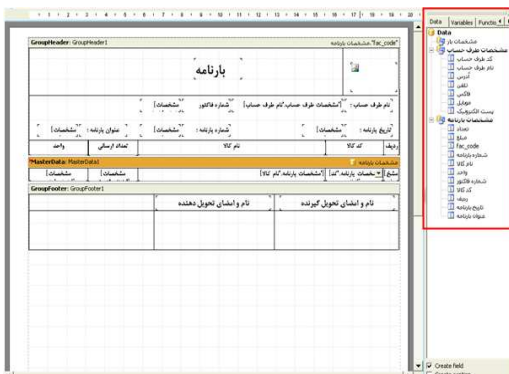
GroupHeader: GroupHeader1

"fac_code".مشخصات بارنامه

بارنامه

نام طرف حساب : [مشخصات طرف حساب.نام طرف حساب] شماره فاکتور [مشخصات]

تاریخ بارنامه : [مشخصات] شماره بارنامه : [مشخصات] عنوان بارنامه : [مشخصات]

| ردیف | کد کالا | نام کالا | تعداد ارسالی | واحد |
|---|---|---|---|---|

MasterData: MasterData1

مشخصات بارنامه

[مشخصات بارنامه.کد] [مشخصات بارنامه.نام کالا] [مشخصات] [مشخصات]

GroupFooter: GroupFooter1

| نام و امضای تحویل گیرنده | نام و امضای تحویل دهنده | |
|---|---|---|

Data | Variables | Functio

Data
مشخصات بار
مشخصات طرف حساب
کد طرف حساب
نام طرف حساب
آدرس
تلفن
فاکس
موبایل
پست الکترونیک
مشخصات بارنامه
تعداد
مبلغ
fac_code
شماره بارنامه
نام کالا
واحد
شماره فاکتور
کد کالا
ردیف
تاریخ بارنامه
عنوان بارنامه

Create field